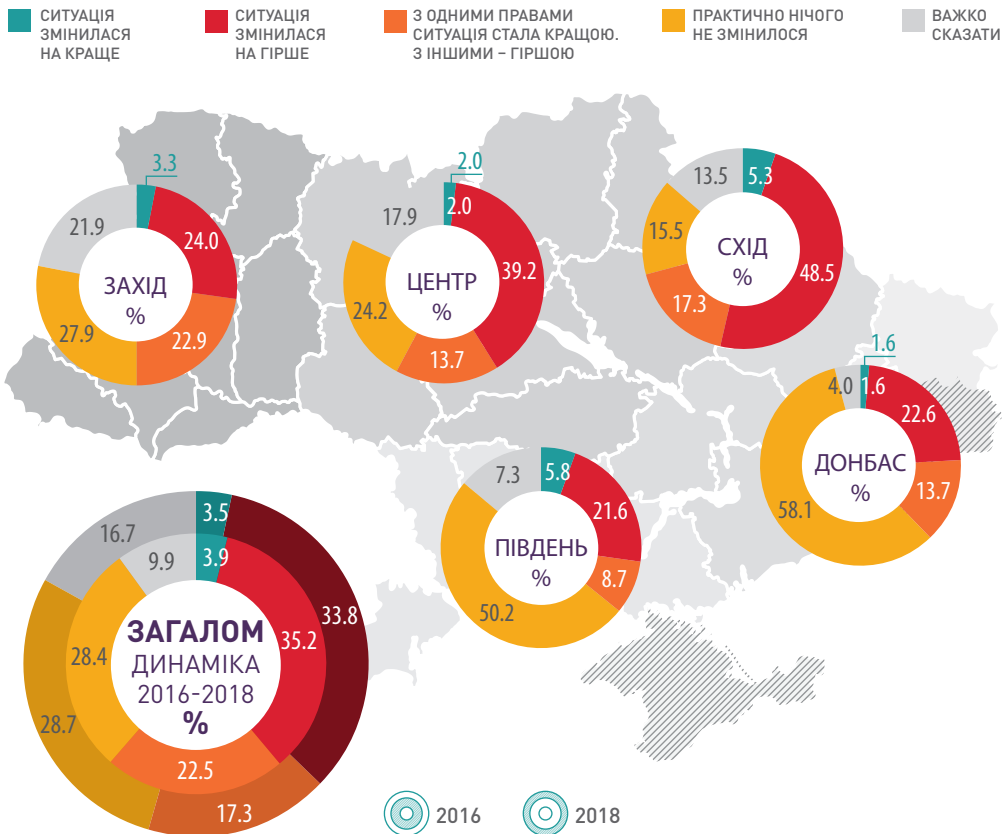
СИТУАЦІЯ ЗМІНИЛАСЯ НА КРАЩЕ

СИТУАЦІЯ ЗМІНИЛАСЯ НА ГІРШЕ

З ОДНИМИ ПРАВАМИ СИТУАЦІЯ СТАЛА КРАЩОЮ. З ІНШИМИ – ГІРШОЮ

ПРАКТИЧНО НІЧОГО НЕ ЗМІНИЛОСЯ

ВАЖКО СКАЗАТИ

ЗАХІД
%
3.3
24.0
22.9
27.9
21.9

ЦЕНТР
%
2.0
2.0
39.2
13.7
24.2
17.9

СХІД
%
5.3
48.5
17.3
15.5
13.5

ДОНБАС
%
1.6
1.6
22.6
13.7
58.1
4.0

ПІВДЕНЬ
%
5.8
21.6
8.7
50.2
7.3

ЗАГАЛОМ
ДИНАМІКА
2016-2018
%
3.5
3.9
33.8
35.2
22.5
17.3
28.4
28.7
9.9
16.7

2016
2018